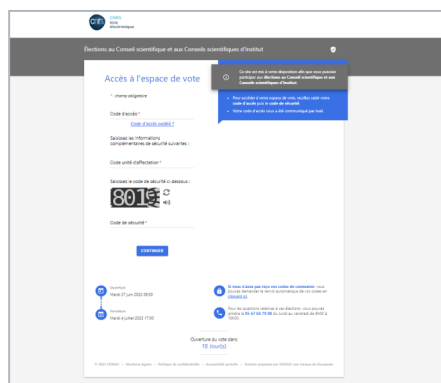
CFI
VOTE
électronique

Élections au Conseil scientifique et aux Conseils scientifiques d'institut

Ce site est mis à votre disposition afin que vous puissiez participer aux élections au Conseil scientifique et aux Conseils scientifiques d'institut.

Accès à l'espace de vote

* : champ obligatoire

Code d'accès *

Code d'accès oublié ?

Saisissez les informations complémentaires de sécurité suivantes :

Code unité d'affectation *

Saisissez le code de sécurité ci-dessous :

801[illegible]

Code de sécurité *

CONTINUER

• Pour accéder à votre espace de vote, veuillez saisir votre code d'accès puis le code de sécurité.
• Votre code d'accès vous a été communiqué par mail.

Ouverture
Mardi 27 juin 2022 09:00

Fermeture
Mardi 4 juillet 2022 17:00

Si vous n'avez pas reçu vos codes de connexion : vous pouvez demander le renvoi automatique de vos codes en cliquant ici.

Pour les questions relatives à ces élections, vous pouvez joindre le 01 47 66 79 00 du lundi au vendredi de 8h00 à 19h00.

Ouverture du vote dans
10 Jour(s)

© 2022 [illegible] · Mentions légales · Politique de confidentialité · Accessibilité partielle · Solution proposée par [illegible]